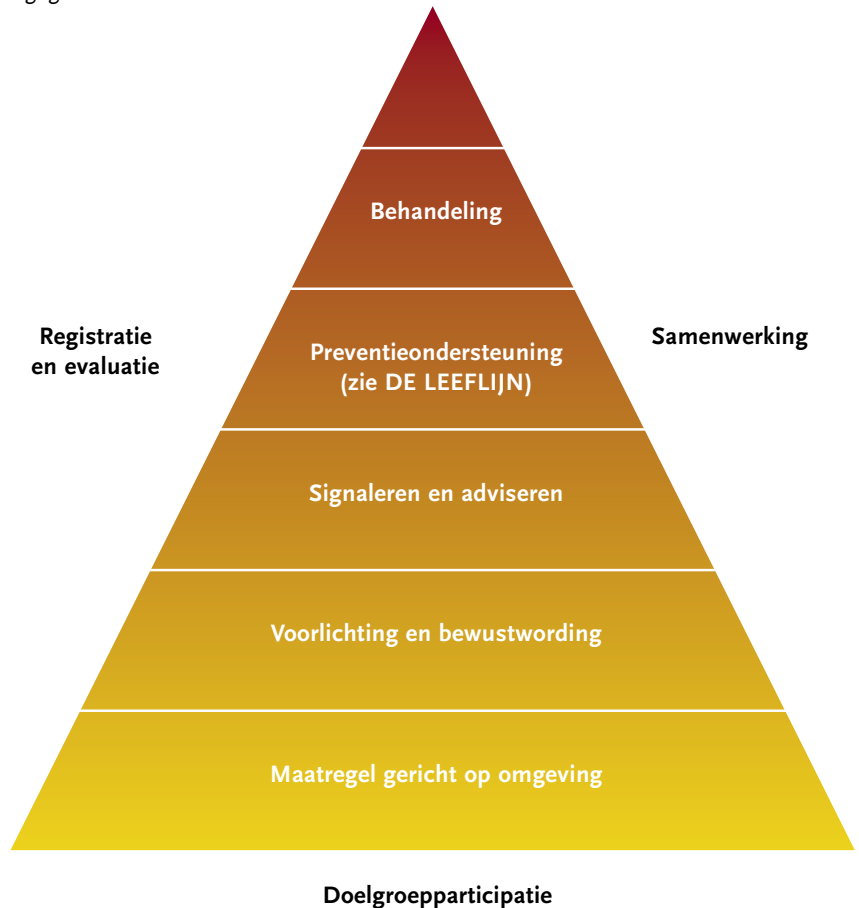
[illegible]

Behandeling

Registratie en evaluatie

Preventieondersteuning (zie DE LEEFLIJN)

Samenwerking

Signaleren en adviseren

Voorlichting en bewustwording

Maatregel gericht op omgeving

Doelgroepparticipatie